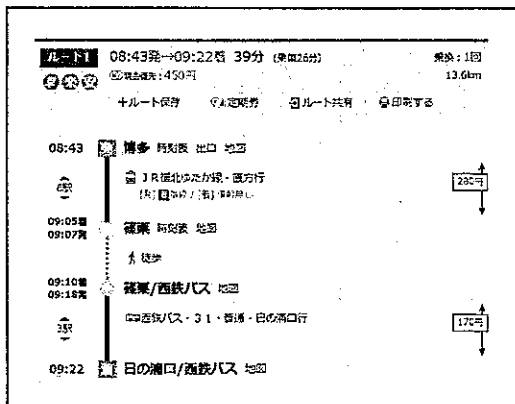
ルート1 08:43発→09:22着 39分 (乗車26分)
IC優先：450円
乗換：1回
13.6km

早 楽 安

＋ルート保存　定期券　ルート共有　印刷する

08:43 博多 時刻表 出口 地図
JR福北ゆたか線・直方行
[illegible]
280円

09:05着
09:07発 篠栗 時刻表 地図

徒歩

09:10着
09:18発 篠栗/西鉄バス 地図

西鉄バス・31・若宮・日の浦口行
170円

09:22 日の浦口/西鉄バス 地図